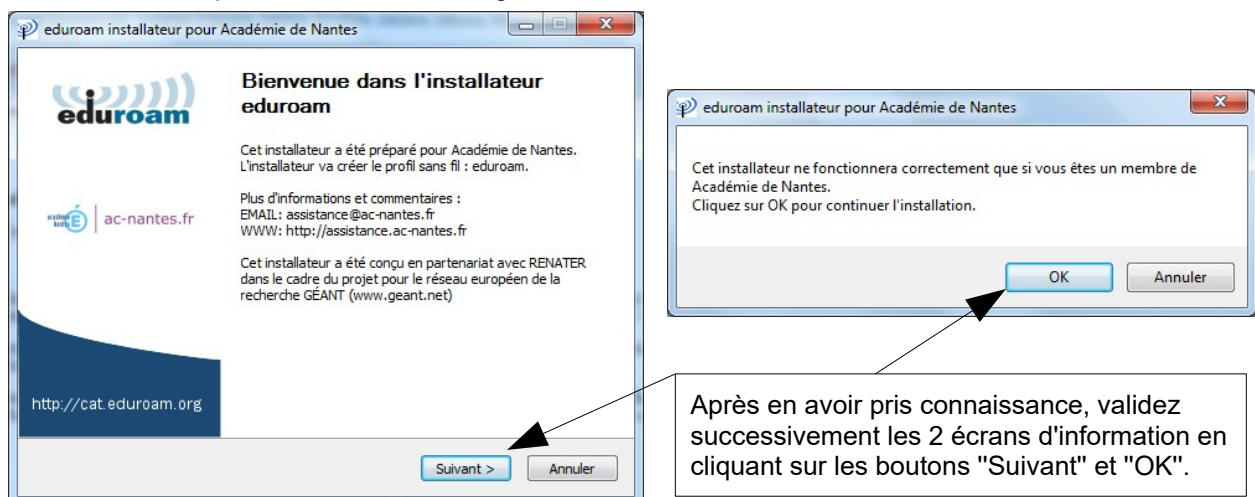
eduroam installateur pour Académie de Nantes

eduroam

Bienvenue dans l'installateur eduroam

Cet installateur a été préparé pour Académie de Nantes. L'installateur va créer le profil sans fil : eduroam.

Plus d'informations et commentaires :
EMAIL: assistance@ac-nantes.fr
WWW: http://assistance.ac-nantes.fr

ac-nantes.fr

Cet installateur a été conçu en partenariat avec RENATER dans le cadre du projet pour le réseau européen de la recherche GÉANT (www.geant.net)

http://cat.eduroam.org

Suivant >

Annuler

eduroam installateur pour Académie de Nantes

Cet installateur ne fonctionnera correctement que si vous êtes un membre de Académie de Nantes.
Cliquez sur OK pour continuer l'installation.

OK

Annuler

Après en avoir pris connaissance, validez successivement les 2 écrans d'information en cliquant sur les boutons "Suivant" et "OK".